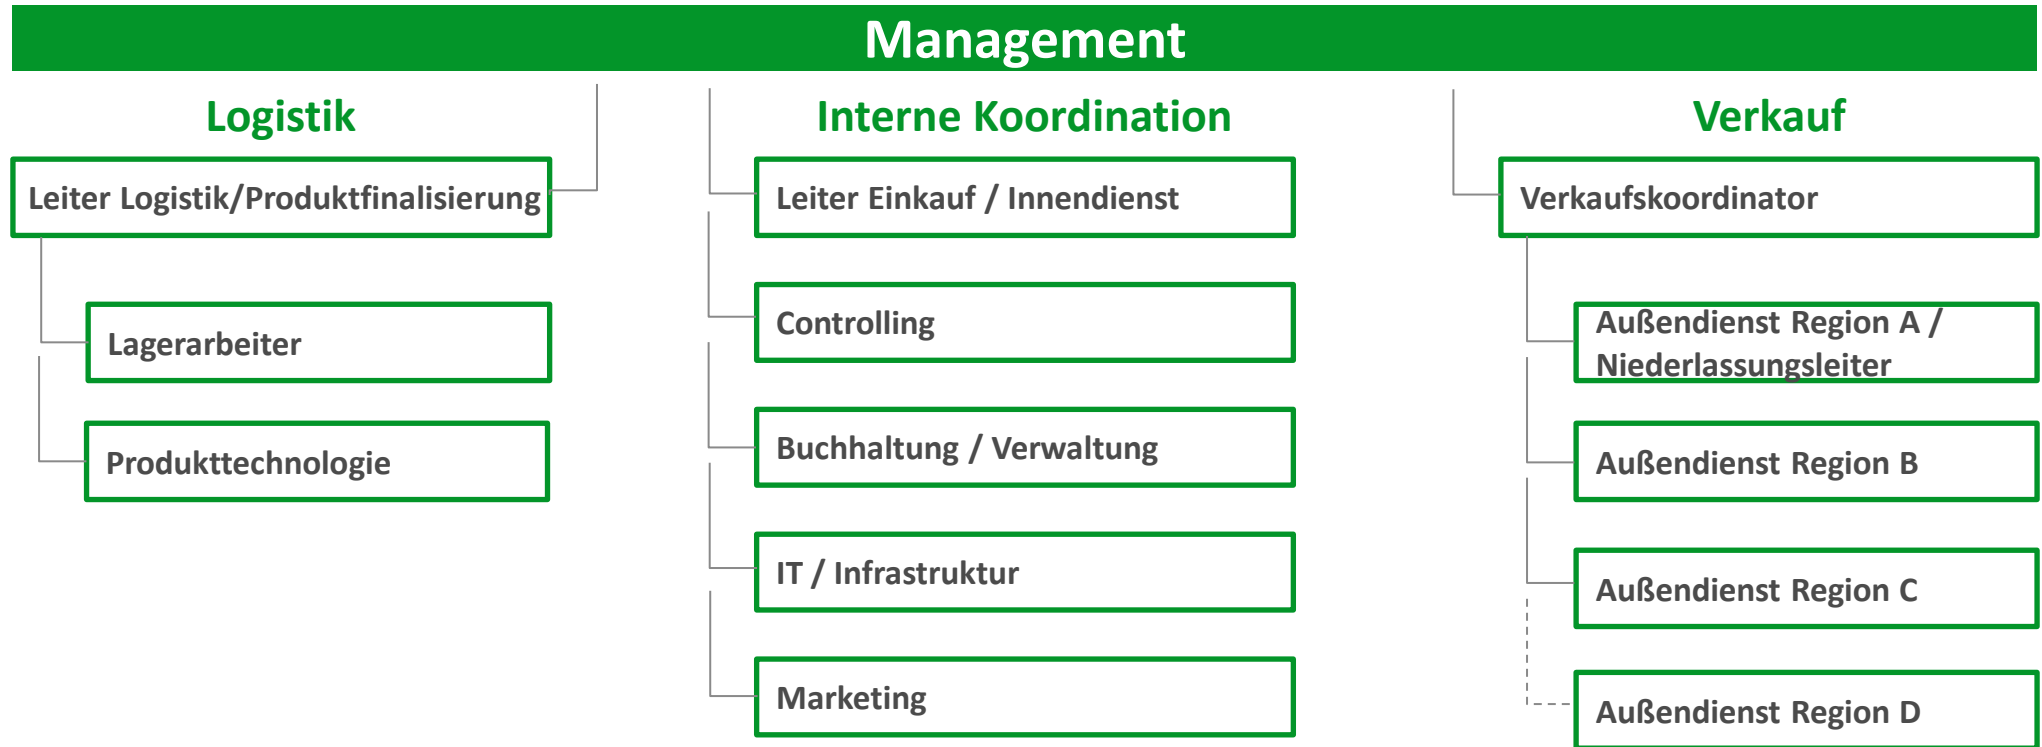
Management

Logistik

Leiter Logistik/Produktfinalisierung

Lagerarbeiter

Produkttechnologie

Interne Koordination

Leiter Einkauf / Innendienst

Controlling

Buchhaltung / Verwaltung

IT / Infrastruktur

Marketing

Verkauf

Verkaufskoordinator

Außendienst Region A / Niederlassungsleiter

Außendienst Region B

Außendienst Region C

Außendienst Region D